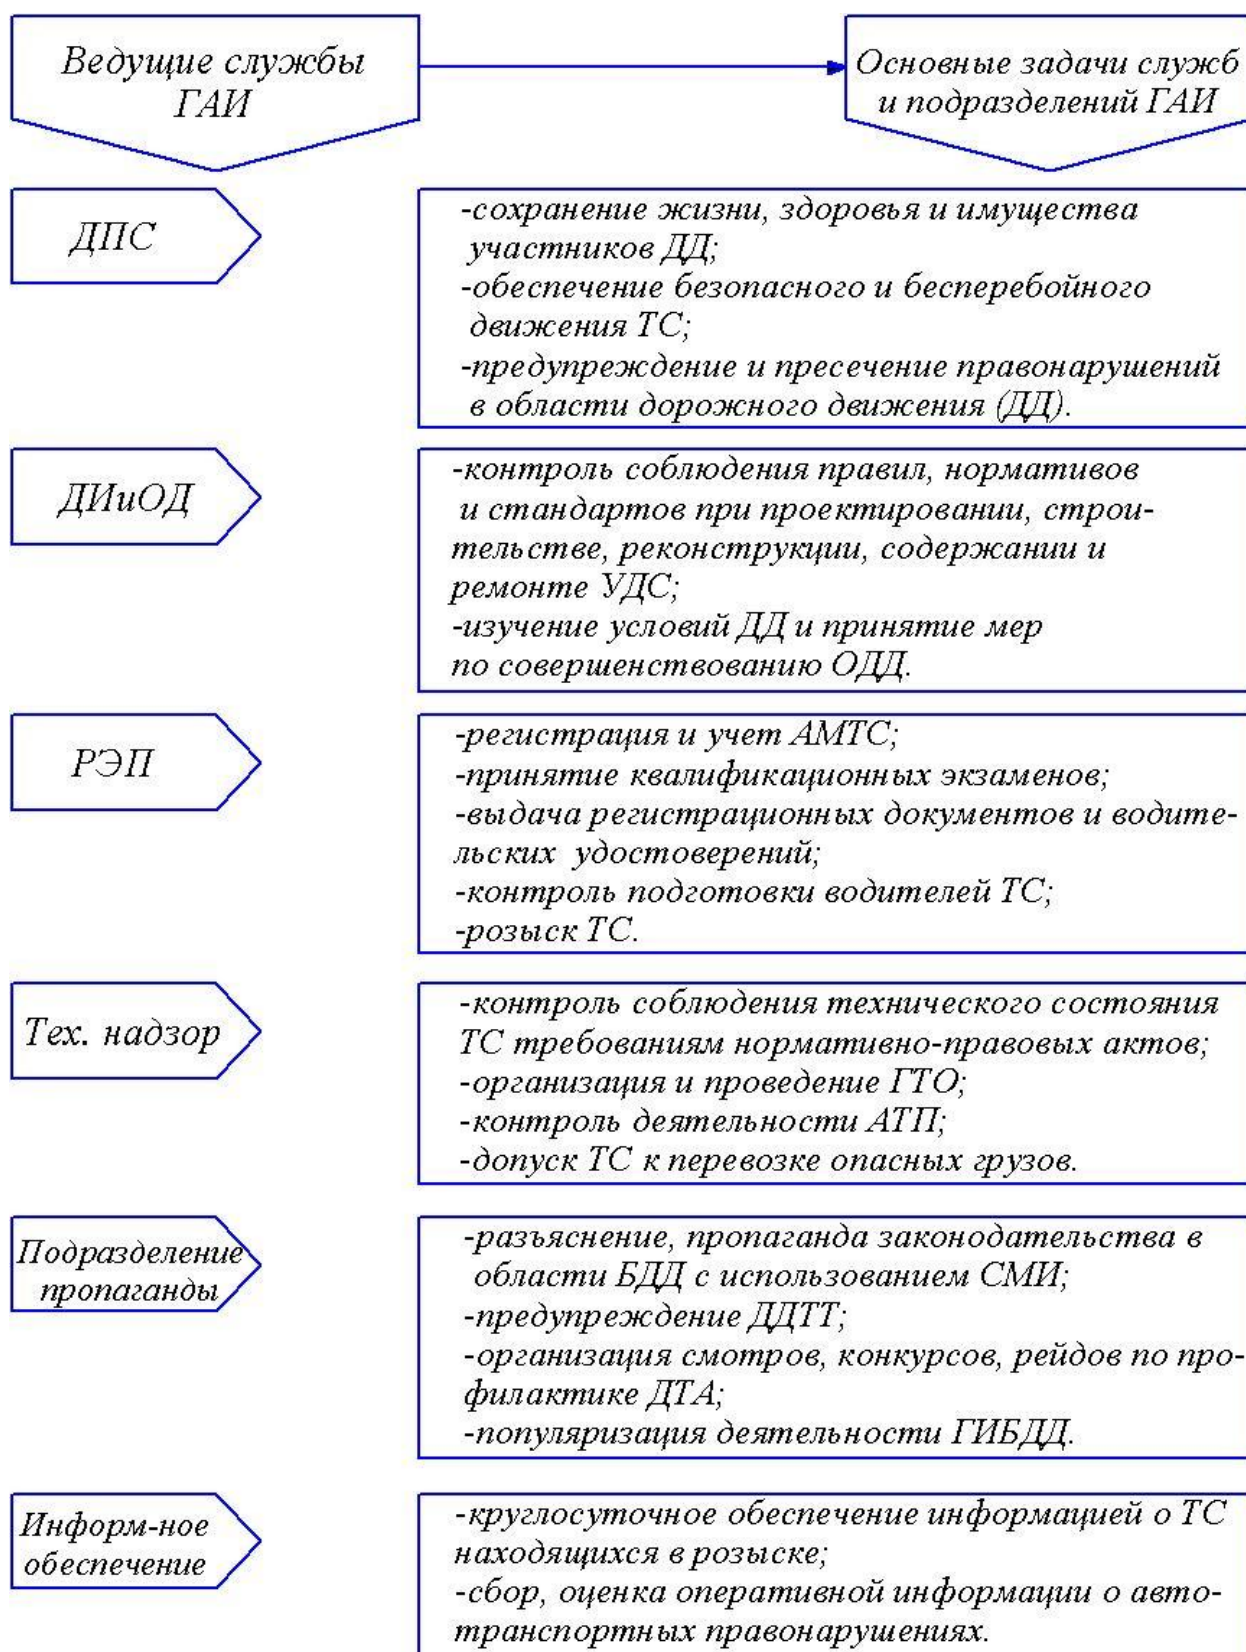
Ведущие службы ГАИ

Основные задачи служб и подразделений ГАИ

ДПС

-сохранение жизни, здоровья и имущества участников ДД;
-обеспечение безопасного и бесперебойного движения ТС;
-предупреждение и пресечение правонарушений в области дорожного движения (ДД).

ДИиОД

-контроль соблюдения правил, нормативов и стандартов при проектировании, строительстве, реконструкции, содержании и ремонте УДС;
-изучение условий ДД и принятие мер по совершенствованию ОДД.

РЭП

-регистрация и учет АМТС;
-принятие квалификационных экзаменов;
-выдача регистрационных документов и водительських удостоверений;
-контроль подготовки водителей ТС;
-розыск ТС.

Тех. надзор

-контроль соблюдения технического состояния ТС требованиям нормативно-правовых актов;
-организация и проведение ГТО;
-контроль деятельности АТП;
-допуск ТС к перевозке опасных грузов.

Подразделение пропаганды

-разъяснение, пропаганда законодательства в области БДД с использованием СМИ;
-предупреждение ДДТТ;
-организация смотров, конкурсов, рейдов по профилактике ДТА;
-популяризация деятельности ГИБДД.

Информ-ное обеспечение

-круглосуточное обеспечение информацией о ТС находящихся в розыске;
-сбор, оценка оперативной информации о автотранспортных правонарушениях.